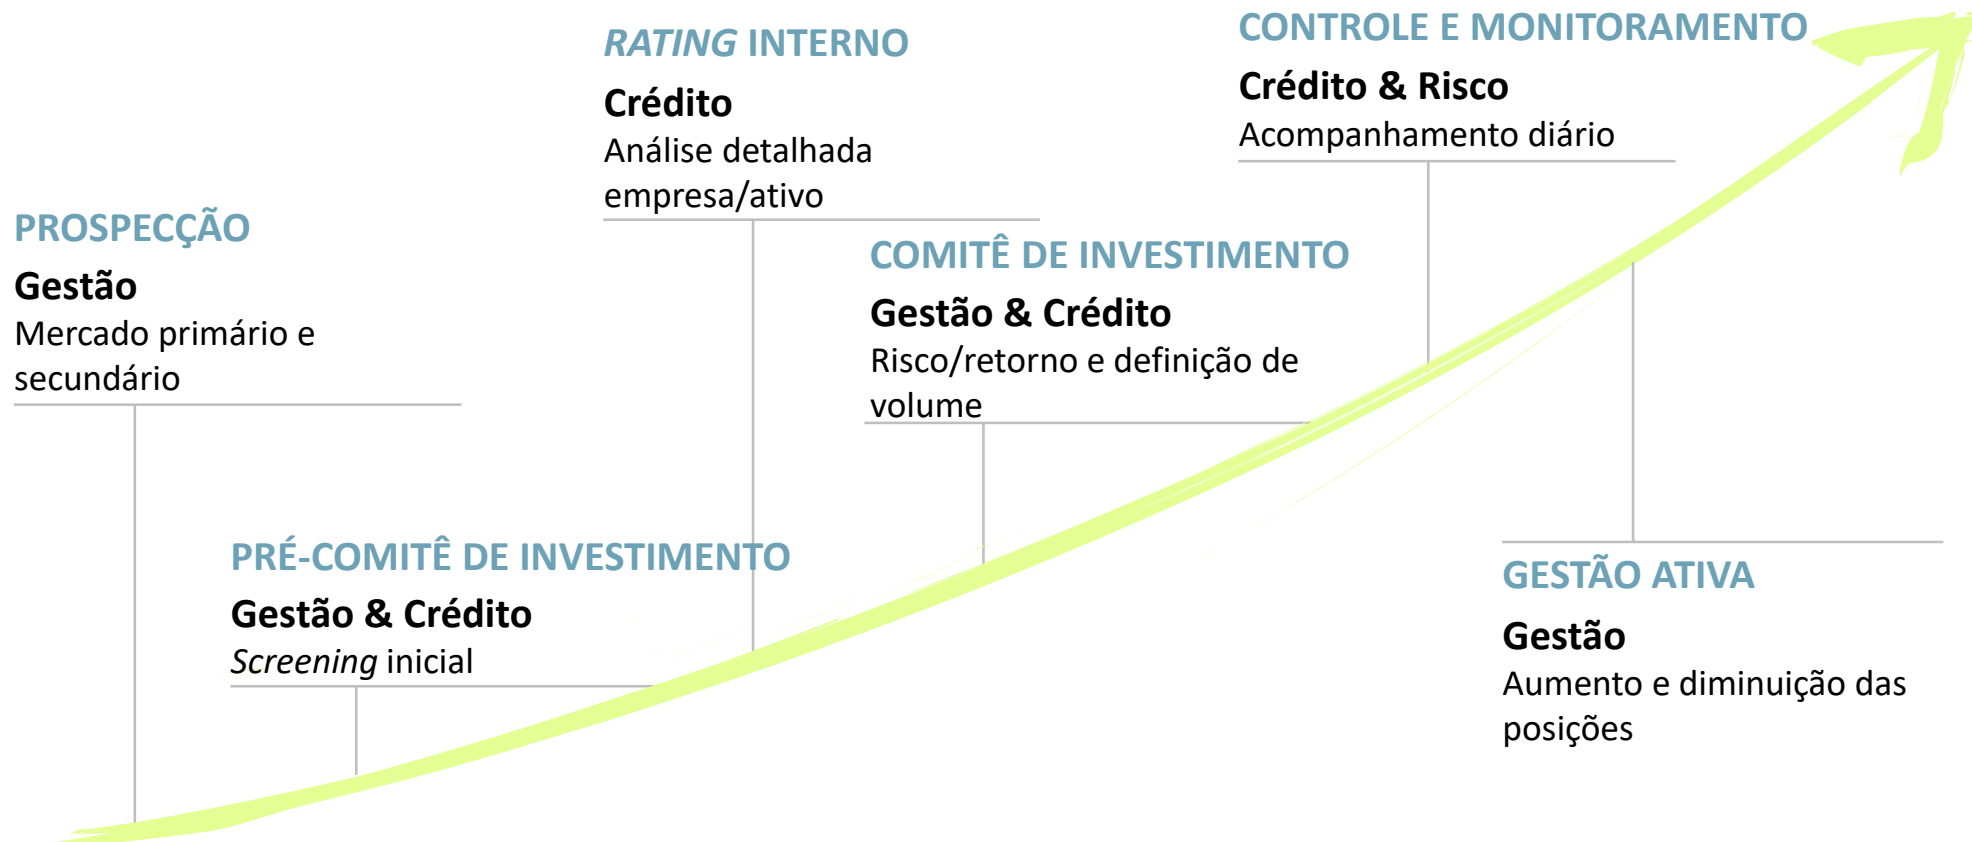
PROSPECÇÃO
Gestão
Mercado primário e secundário

PRÉ-COMITÊ DE INVESTIMENTO
Gestão & Crédito
*Screening* inicial

*RATING* INTERNO
Crédito
Análise detalhada empresa/ativo

COMITÊ DE INVESTIMENTO
Gestão & Crédito
Risco/retorno e definição de volume

CONTROLE E MONITORAMENTO
Crédito & Risco
Acompanhamento diário

GESTÃO ATIVA
Gestão
Aumento e diminuição das posições